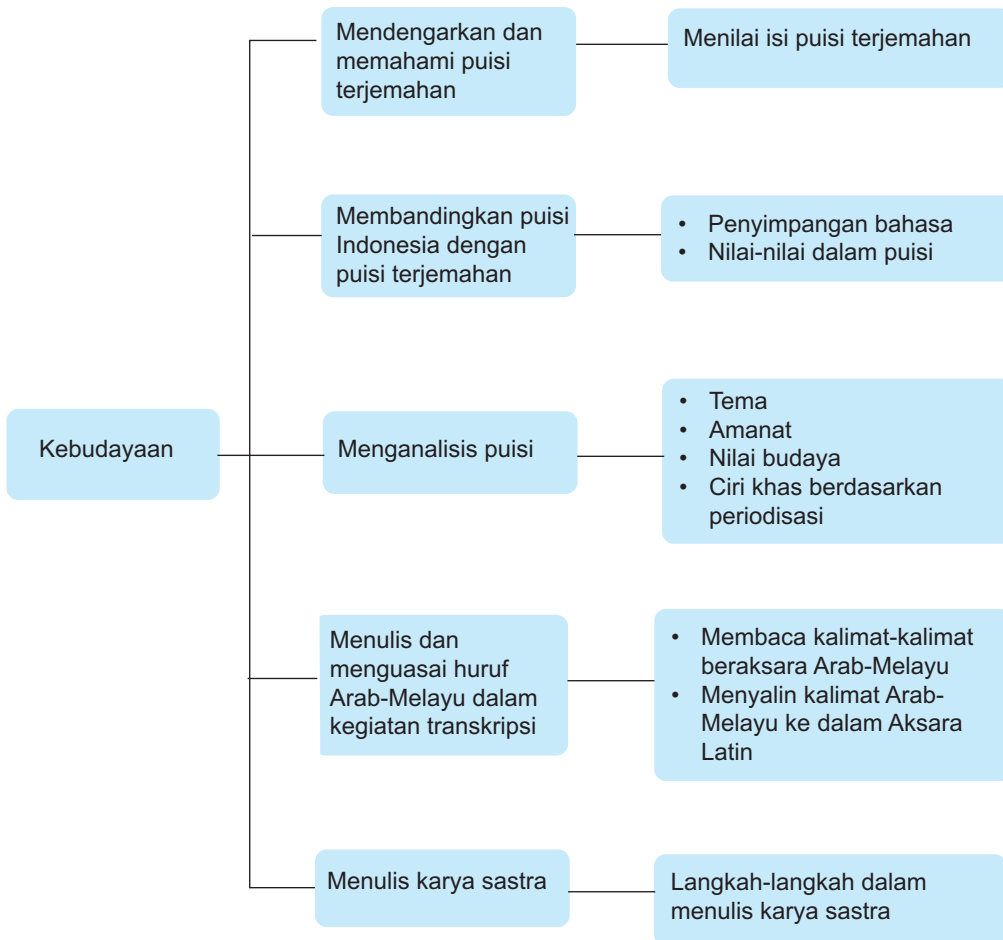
Kebudayaan

Mendengarkan dan memahami puisi terjemahan

Menilai isi puisi terjemahan

Membandingkan puisi Indonesia dengan puisi terjemahan

- Penyimpangan bahasa
- Nilai-nilai dalam puisi

Menganalisis puisi

- Tema
- Amanat
- Nilai budaya
- Ciri khas berdasarkan periodisasi

Menulis dan menguasai huruf Arab-Melayu dalam kegiatan transkripsi

- Membaca kalimat-kalimat beraksara Arab-Melayu
- Menyalin kalimat Arab-Melayu ke dalam Aksara Latin

Menulis karya sastra

Langkah-langkah dalam menulis karya sastra